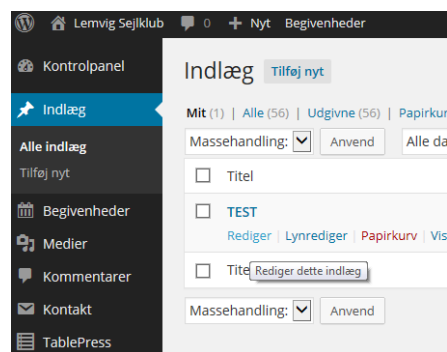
Lemvig Sejlklub 0 Nyt Begivenheder

Kontrolpanel
Indlæg
Alle indlæg
Tilføj nyt
Begivenheder
Medier
Kommentarer
Kontakt
TablePress

Indlæg Tilføj nyt

Mit (1) | Alle (56) | Udgivne (56) | Papirku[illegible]

Massehandling: Anvend Alle da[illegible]

Titel

TEST
Rediger | Lynrediger | Papirkurv | Vis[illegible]

Tite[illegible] Rediger dette indlæg

Massehandling: Anvend